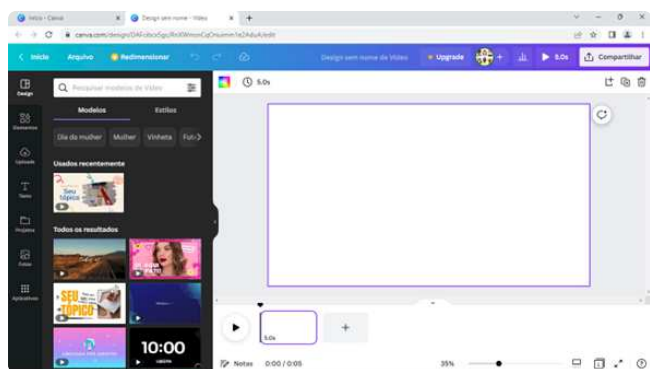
Início - Canva
Design sem nome - Vídeo
canva.com/design/DAFcbcx5gu/RnXWmxxCqOnuemm1e2AduA/edit

Início
Arquivo
Redimensionar
Design sem nome de Vídeo
Upgrade
5,0s
Compartilhar

Design
Elementos
Uploads
Texto
Projetos
Estilos
Aplicativos

Pesquisar modelos de Vídeo
Modelos
Estilos
Dia da mulher
Mulher
Vinheta
Fut
Usados recentemente
Seu tópico
Todos os resultados
SEU TÓPICO
10:00

5,0s

5,0s

Notas
0:00 / 0:05
35%